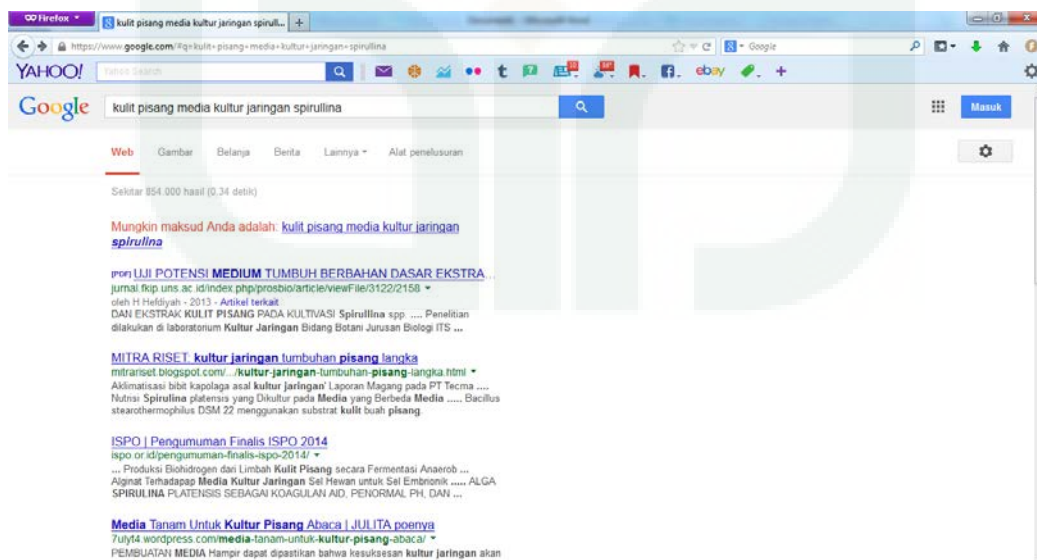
Firefox
kulit pisang media kultur jaringan spirull...
+
https://www.google.com/#q=kulit+pisang+media+kultur+jaringan+spirullina
Google
YAHOO!
Yahoo Search
ebay
Google
kulit pisang media kultur jaringan spirullina
Masuk

Web Gambar Belanja Berita Lainnya Alat penelusuran

Sekitar 854.000 hasil (0,34 detik)

Mungkin maksud Anda adalah: kulit pisang media kultur jaringan spirulina

[PDF] UJI POTENSI MEDIUM TUMBUH BERBAHAN DASAR EKSTRA...
jurnal.fkip.uns.ac.id/index.php/prosbio/article/viewFile/3122/2158
oleh H Hefdiyah - 2013 - Artikel terkait
DAN EKSTRAK KULIT PISANG PADA KULTIVASI Spirullina spp. .... Penelitian dilakukan di laboratorium Kultur Jaringan Bidang Botani Jurusan Biologi ITS ...

MITRA RISET: kultur jaringan tumbuhan pisang langka
mitrariset.blogspot.com/.../kultur-jaringan-tumbuhan-pisang-langka.html
Aklimatisasi bibit kapolaga asal kultur jaringan' Laporan Magang pada PT Tecma .... Nutrisi Spirulina platensis yang Dikultur pada Media yang Berbeda Media ..... Bacillus stearothermophilus DSM 22 menggunakan substrat kulit buah pisang.

ISPO | Pengumuman Finalis ISPO 2014
ispo.or.id/pengumuman-finalis-ispo-2014/
... Produksi Biohidrogen dari Limbah Kulit Pisang secara Fermentasi Anaerob ... Alginat Terhadapap Media Kultur Jaringan Sel Hewan untuk Sel Embrionik ..... ALGA SPIRULINA PLATENSIS SEBAGAI KOAGULAN AID, PENORMAL PH, DAN ...

Media Tanam Untuk Kultur Pisang Abaca | JULITA poenya
7ulyt4.wordpress.com/media-tanam-untuk-kultur-pisang-abaca/
PEMBUATAN MEDIA Hampir dapat dipastikan bahwa kesuksesan kultur jaringan akan